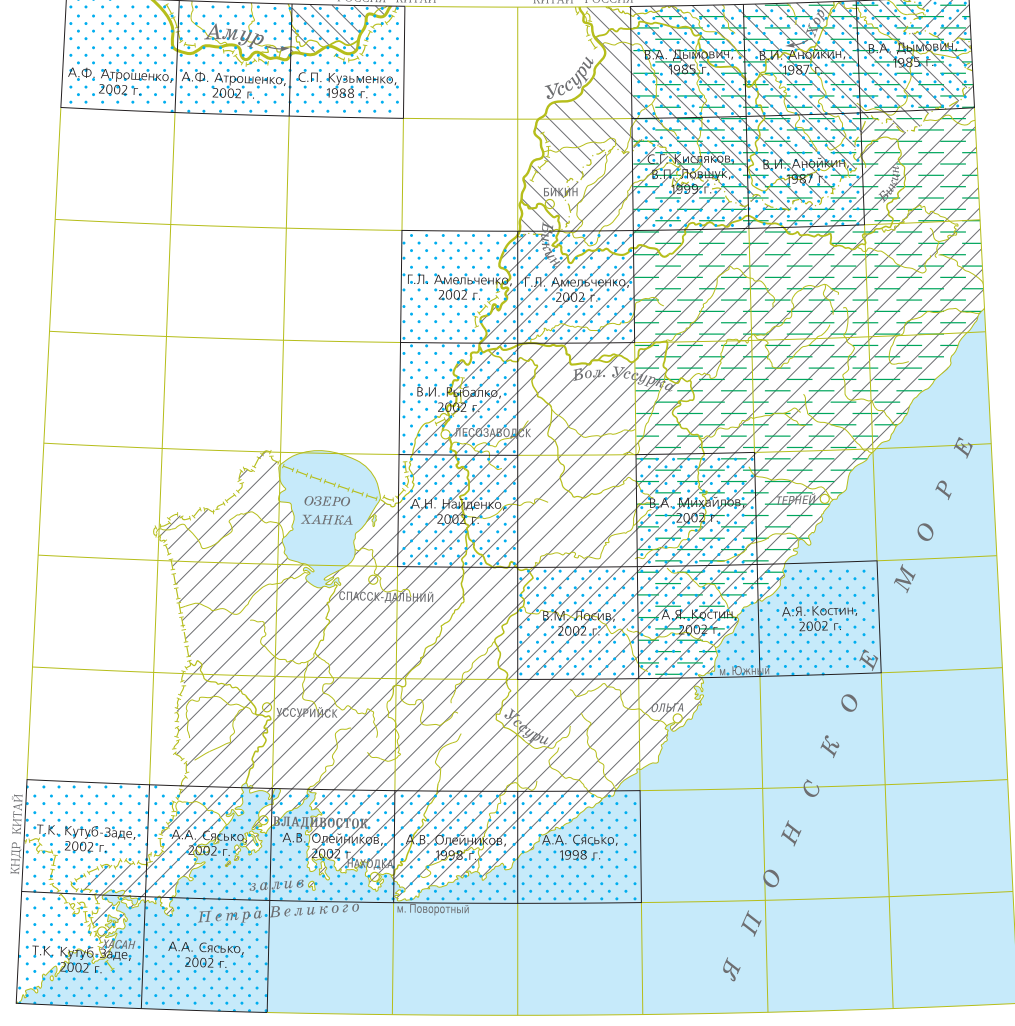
РОССИЯ КИТАЙ
КИТАЙ РОССИЯ
Амур
А.Ф. Атрощенко, 2002 г.
А.Ф. Атрощенко, 2002 г.
С.П. Кузьменко, 1988 г.
Уссури
В.А. Дымович, 1985 г.
В.И. Анойкин, 1987 г.
В.А. Дымович, 1985 г.
Хор
С.Г. Кисляков, В.П. Ловшук, 1999 г.
В.И. Анойкин, 1987 г.
Бикин
БИКИН
Бикин
Г.Л. Амельченко, 2002 г.
Г.Л. Амельченко, 2002 г.
Бол. Уссурка
В.И. Рыбалко, 2002 г.
ЛЕСОЗАВОДСК
ОЗЕРО ХАНКА
А.Н. Найденко, 2002 г.
В.А. Михайлов, 2002 г.
ТЕРНЕЙ
СПАССК-ДАЛЬНИЙ
В.М. Лосив, 2002 г.
А.Я. Костин, 2002 г.
А.Я. Костин, 2002 г.
м. Южный
ОЛЬГА
УССУРИЙСК
Уссури
ЯПОНСКОЕ МОРЕ
КНДР КИТАЙ
Т.К. Кутуб-Заде, 2002 г.
А.А. Сясько, 2002 г.
ВЛАДИВОСТОК
А.В. Олейников, 2002 г.
НАХОДКА
А.В. Олейников, 1998 г.
А.А. Сясько, 1998 г.
залив Петра Великого
м. Поворотный
ХАСАН
Т.К. Кутуб-Заде, 2002 г.
А.А. Сясько, 2002 г.